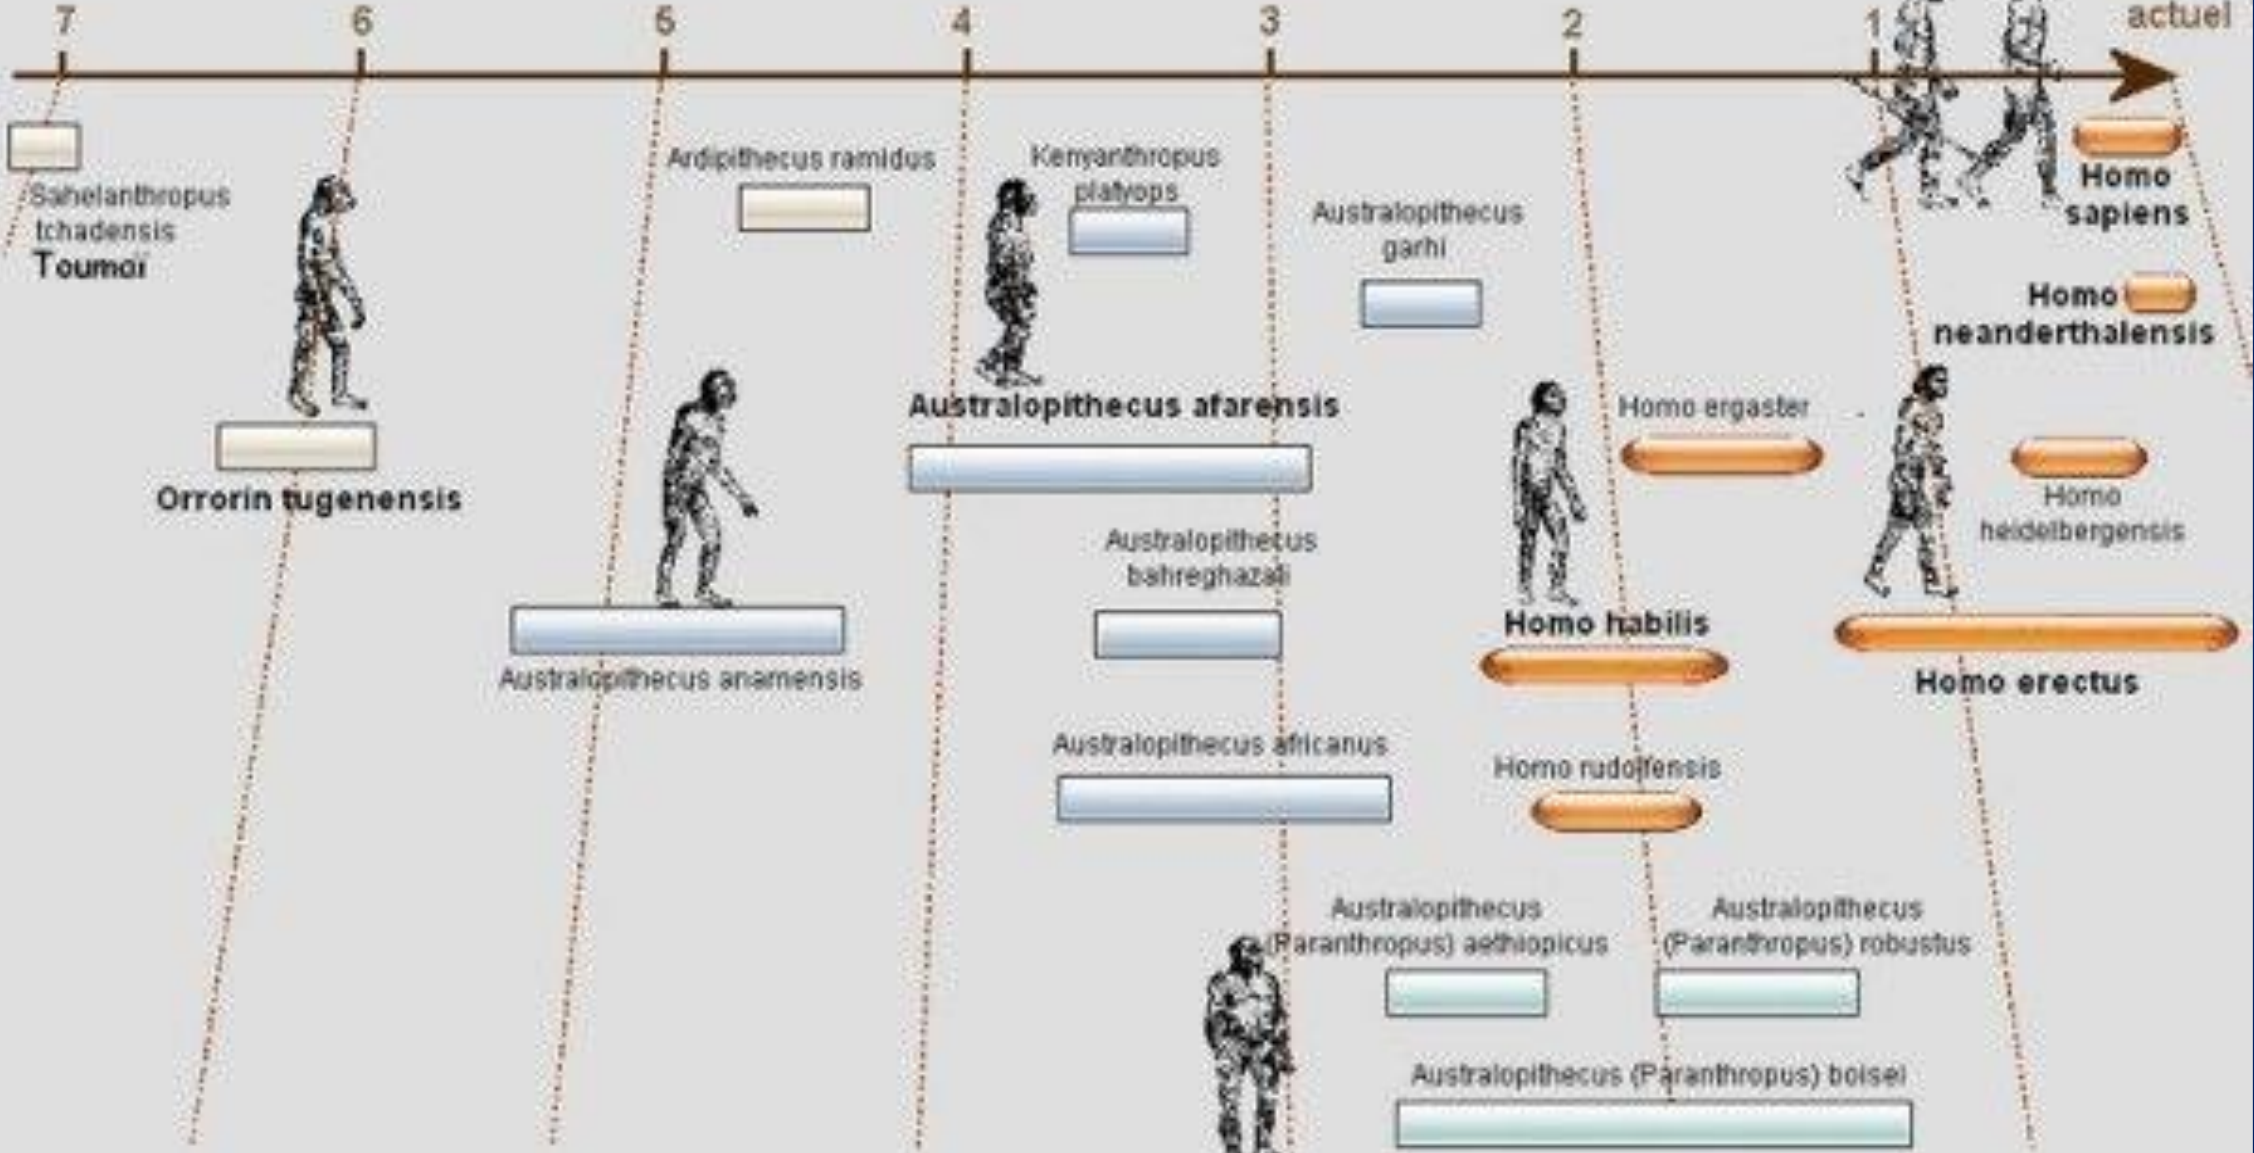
7 6 5 4 3 2 1 actuel

Sahelanthropus tchadensis
Toumoi

Orrorin tugenensis

Ardipithecus ramidus

Australopithecus anamensis

Kenyanthropus platyops

Australopithecus afarensis

Australopithecus garhi

Australopithecus bahreghazali

Australopithecus africanus

Australopithecus (Paranthropus) aethiopicus

Australopithecus (Paranthropus) robustus

Australopithecus (Paranthropus) boisei

Homo habilis

Homo ergaster

Homo rudolfensis

Homo sapiens

Homo neanderthalensis

Homo heidelbergensis

Homo erectus